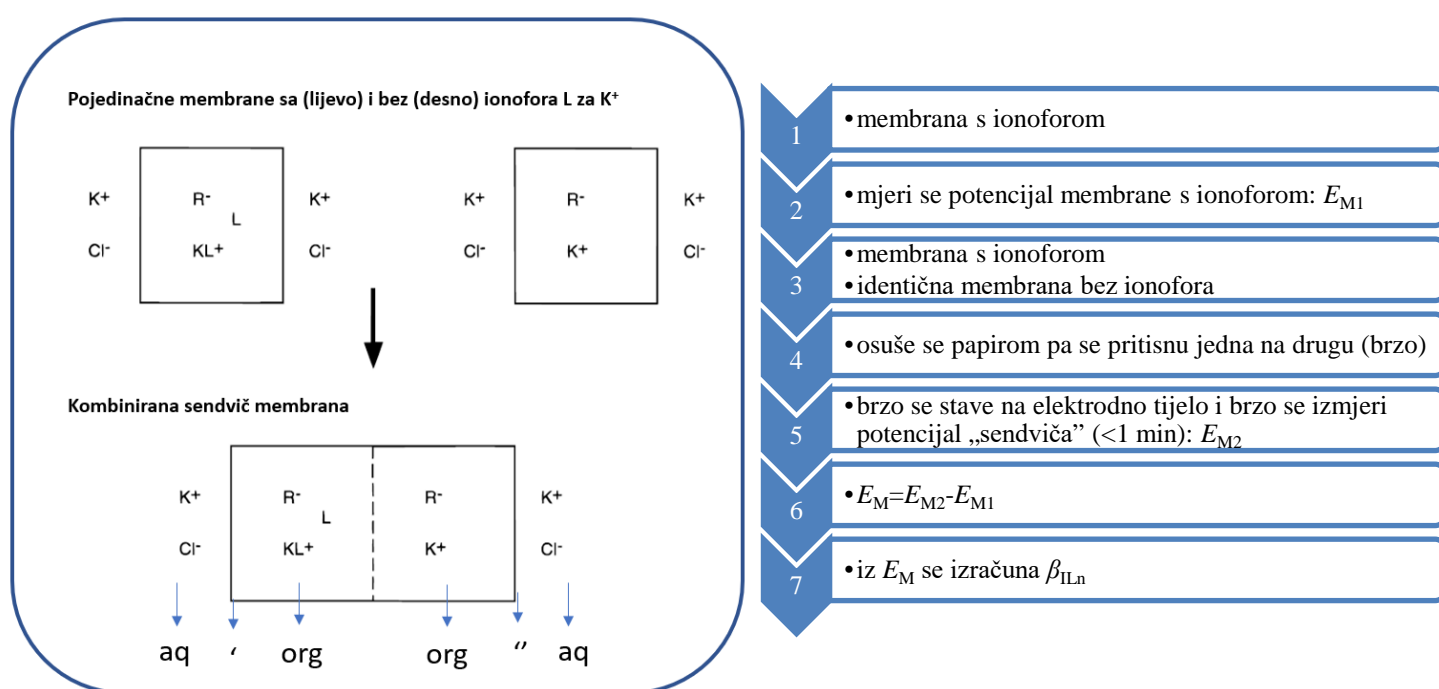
Pojedinačne membrane sa (lijevo) i bez (desno) ionofora L za K⁺

K⁺ R⁻ L K⁺
Cl⁻ KL⁺ Cl⁻

K⁺ R⁻ K⁺
Cl⁻ K⁺ Cl⁻

Kombinirana sendvič membrana

K⁺ R⁻ L R⁻ K⁺
Cl⁻ KL⁺ K⁺ Cl⁻

aq ʻ org org ʺ aq

1 • membrana s ionoforom

2 • mjeri se potencijal membrane s ionoforom: $E_{M1}$

3 • membrana s ionoforom
• identična membrana bez ionofora

4 • osuše se papirom pa se pritisnu jedna na drugu (brzo)

5 • brzo se stave na elektrodno tijelo i brzo se izmjeri potencijal „sendviča” (<1 min): $E_{M2}$

6 • $E_M$=$E_{M2}$-$E_{M1}$

7 • iz $E_M$ se izračuna $\beta_{ILn}$